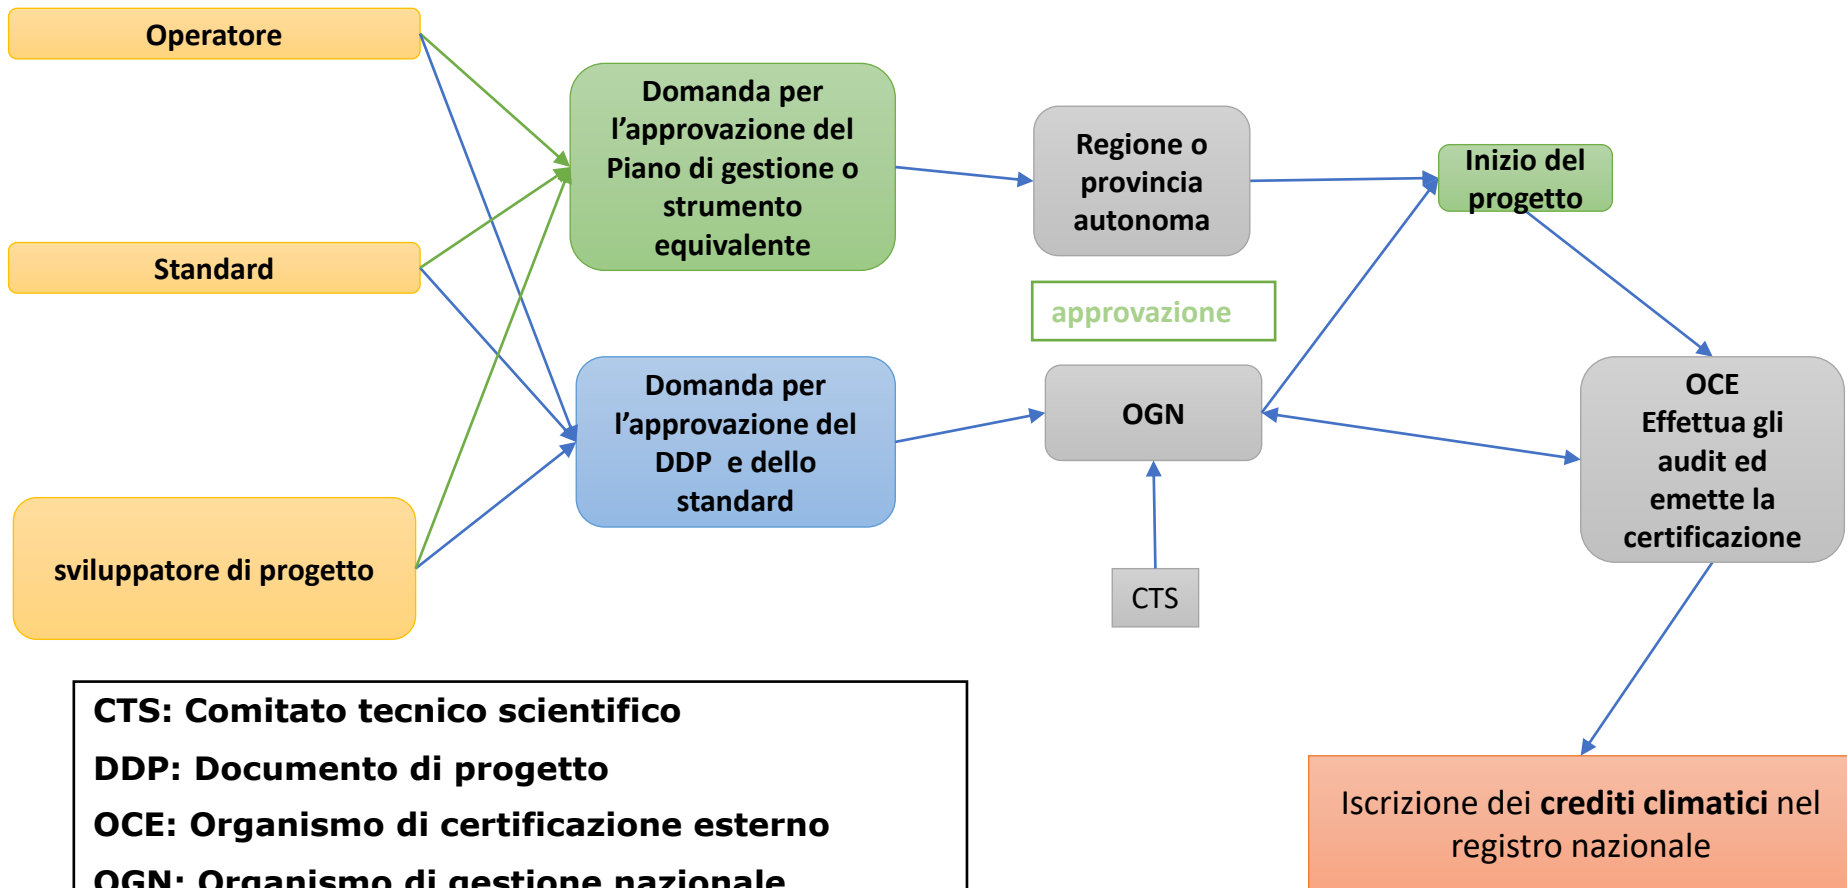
Operatore

Standard

sviluppatore di progetto

Domanda per l'approvazione del Piano di gestione o strumento equivalente

Domanda per l'approvazione del DDP e dello standard

Regione o provincia autonoma

approvazione

OGN

CTS

Inizio del progetto

OCE Effettua gli audit ed emette la certificazione

Iscrizione dei **crediti climatici** nel registro nazionale

CTS: Comitato tecnico scientifico

DDP: Documento di progetto

OCE: Organismo di certificazione esterno

OGN: Organismo di gestione nazionale